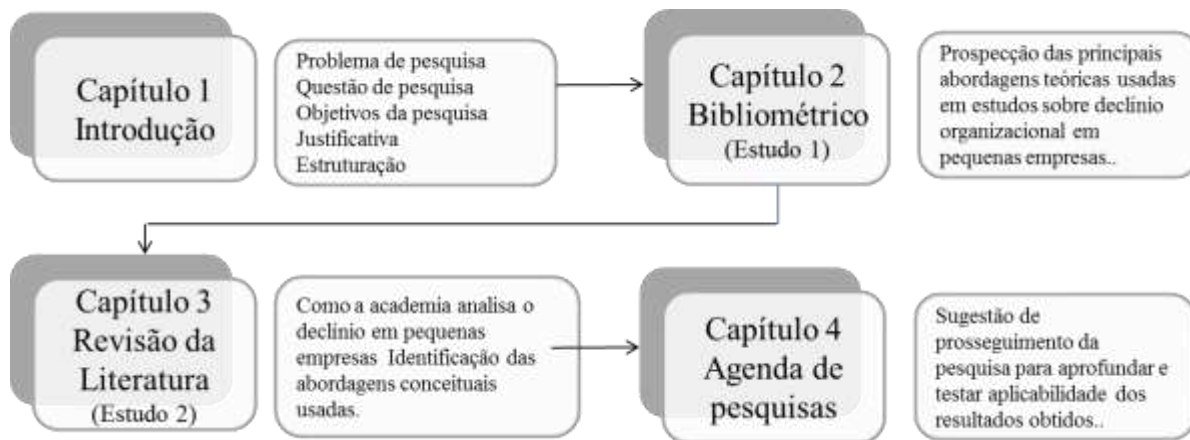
Capítulo 1
Introdução

Problema de pesquisa
Questão de pesquisa
Objetivos da pesquisa
Justificativa
Estruturação

Capítulo 2
Bibliométrico
(Estudo 1)

Prospecção das principais abordagens teóricas usadas em estudos sobre declínio organizacional em pequenas empresas..

Capítulo 3
Revisão da Literatura
(Estudo 2)

Como a academia analisa o declínio em pequenas empresas Identificação das abordagens conceituais usadas.

Capítulo 4
Agenda de pesquisas

Sugestão de prosseguimento da pesquisa para aprofundar e testar aplicabilidade dos resultados obtidos..